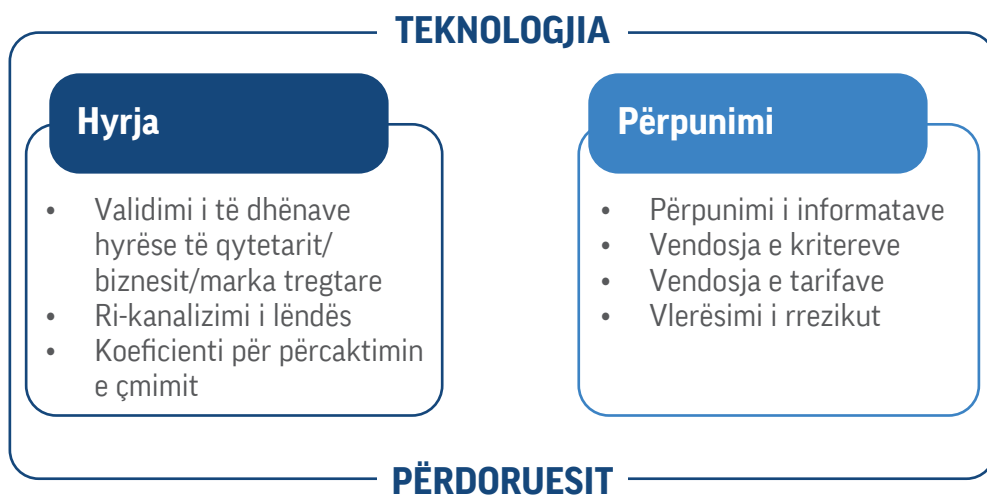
TEKNOLOGJIA

Hyrja

- Validimi i të dhënave hyrëse të qytetarit/ biznesit/marka tregtare
- Ri-kanalizimi i lëndës
- Koeficienti për përcaktimin e çmimit

Përpunimi

- Përpunimi i informatave
- Vendosja e kritereve
- Vendosja e tarifave
- Vlerësimi i rrezikut

PËRDORUESIT